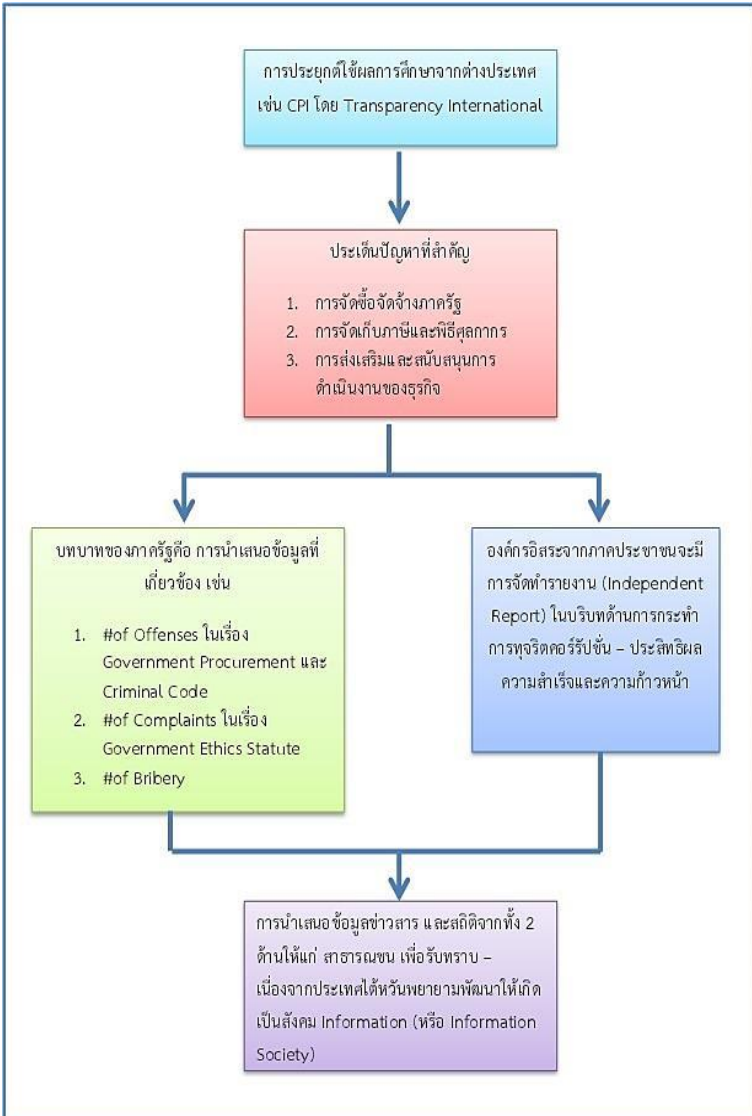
การประยุกต์ใช้ผลการศึกษาจากต่างประเทศ เช่น CPI โดย Transparency International

ประเด็นปัญหาที่สำคัญ

1. การจัดซื้อจัดจ้างภาครัฐ
2. การจัดเก็บภาษีและพิธีศุลกากร
3. การส่งเสริมและสนับสนุนการดำเนินงานของธุรกิจ

บทบาทของภาครัฐคือ การนำเสนอข้อมูลที่เกี่ยวข้อง เช่น

1. #of Offenses ในเรื่อง Government Procurement และ Criminal Code
2. #of Complaints ในเรื่อง Government Ethics Statute
3. #of Bribery

องค์กรอิสระจากภาคประชาชนจะมีการจัดทำรายงาน (Independent Report) ในบริบทด้านการกระทำการทุจริตคอร์รัปชั่น – ประสิทธิผล ความสำเร็จและความก้าวหน้า

การนำเสนอข้อมูลข่าวสาร และสถิติจากทั้ง 2 ด้านให้แก่ สาธารณชน เพื่อรับทราบ – เนื่องจากประเทศไต้หวันพยายามพัฒนาให้เกิดเป็นสังคม Information (หรือ Information Society)